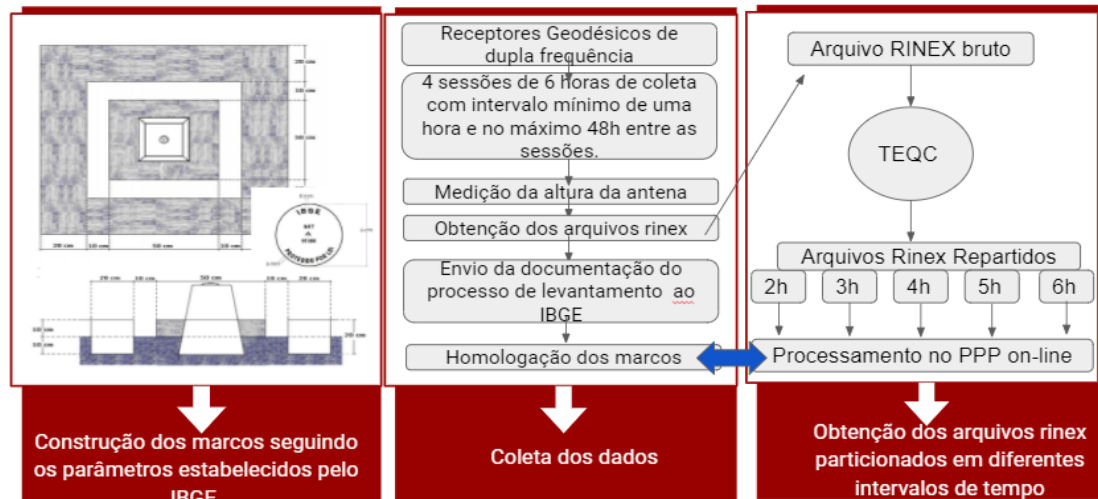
20 cm
10 cm
30 cm
20 cm
10 cm
50 cm
10 cm
20 cm

IBGE
SAT
PROTEGIDO POR LEI

20 cm
10 cm
50 cm
10 cm
20 cm
10 cm
10 cm
20 cm

Construção dos marcos seguindo os parâmetros estabelecidos pelo IBGE

Receptores Geodésicos de dupla frequência

4 sessões de 6 horas de coleta com intervalo mínimo de uma hora e no máximo 48h entre as sessões.

Medição da altura da antena

Obtenção dos arquivos rinex

Envio da documentação do processo de levantamento ao IBGE

Homologação dos marcos

Coleta dos dados

Arquivo RINEX bruto

TEQC

Arquivos Rinex Repartidos

2h

3h

4h

5h

6h

Processamento no PPP on-line

Obtenção dos arquivos rinex particionados em diferentes intervalos de tempo